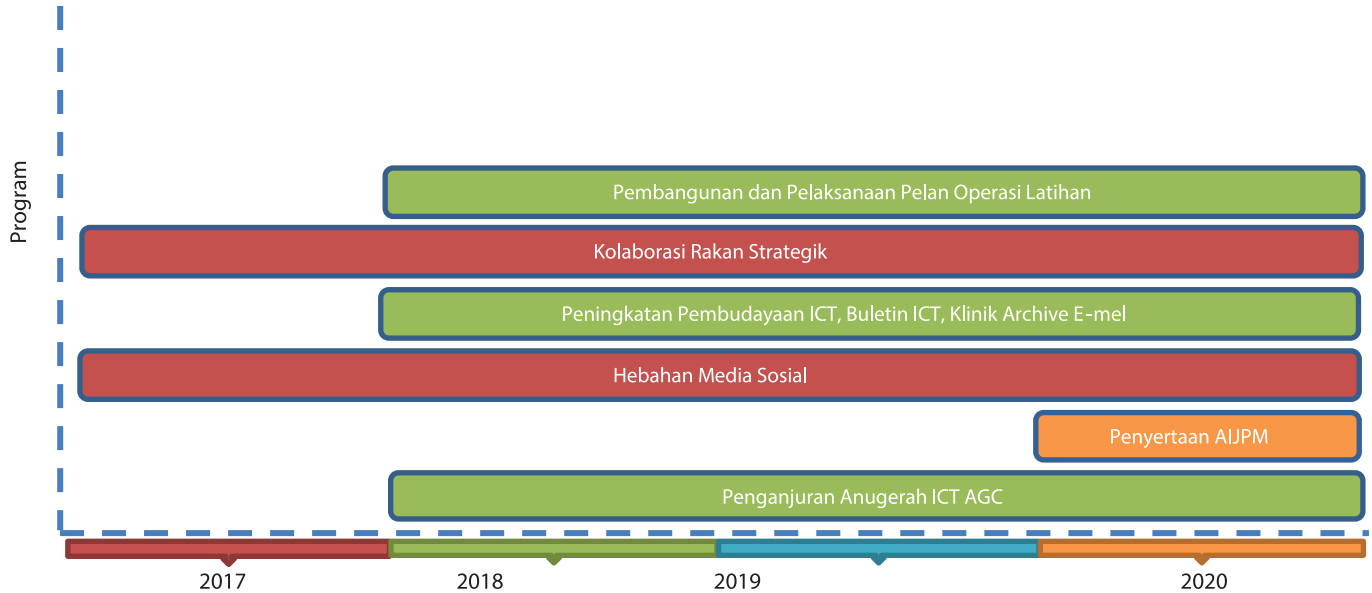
Program

Pembangunan dan Pelaksanaan Pelan Operasi Latihan

Kolaborasi Rakan Strategik

Peningkatan Pembudayaan ICT, Buletin ICT, Klinik Archive E-mel

Hebahan Media Sosial

Penyertaan AIJPM

Penganjuran Anugerah ICT AGC

2017

2018

2019

2020